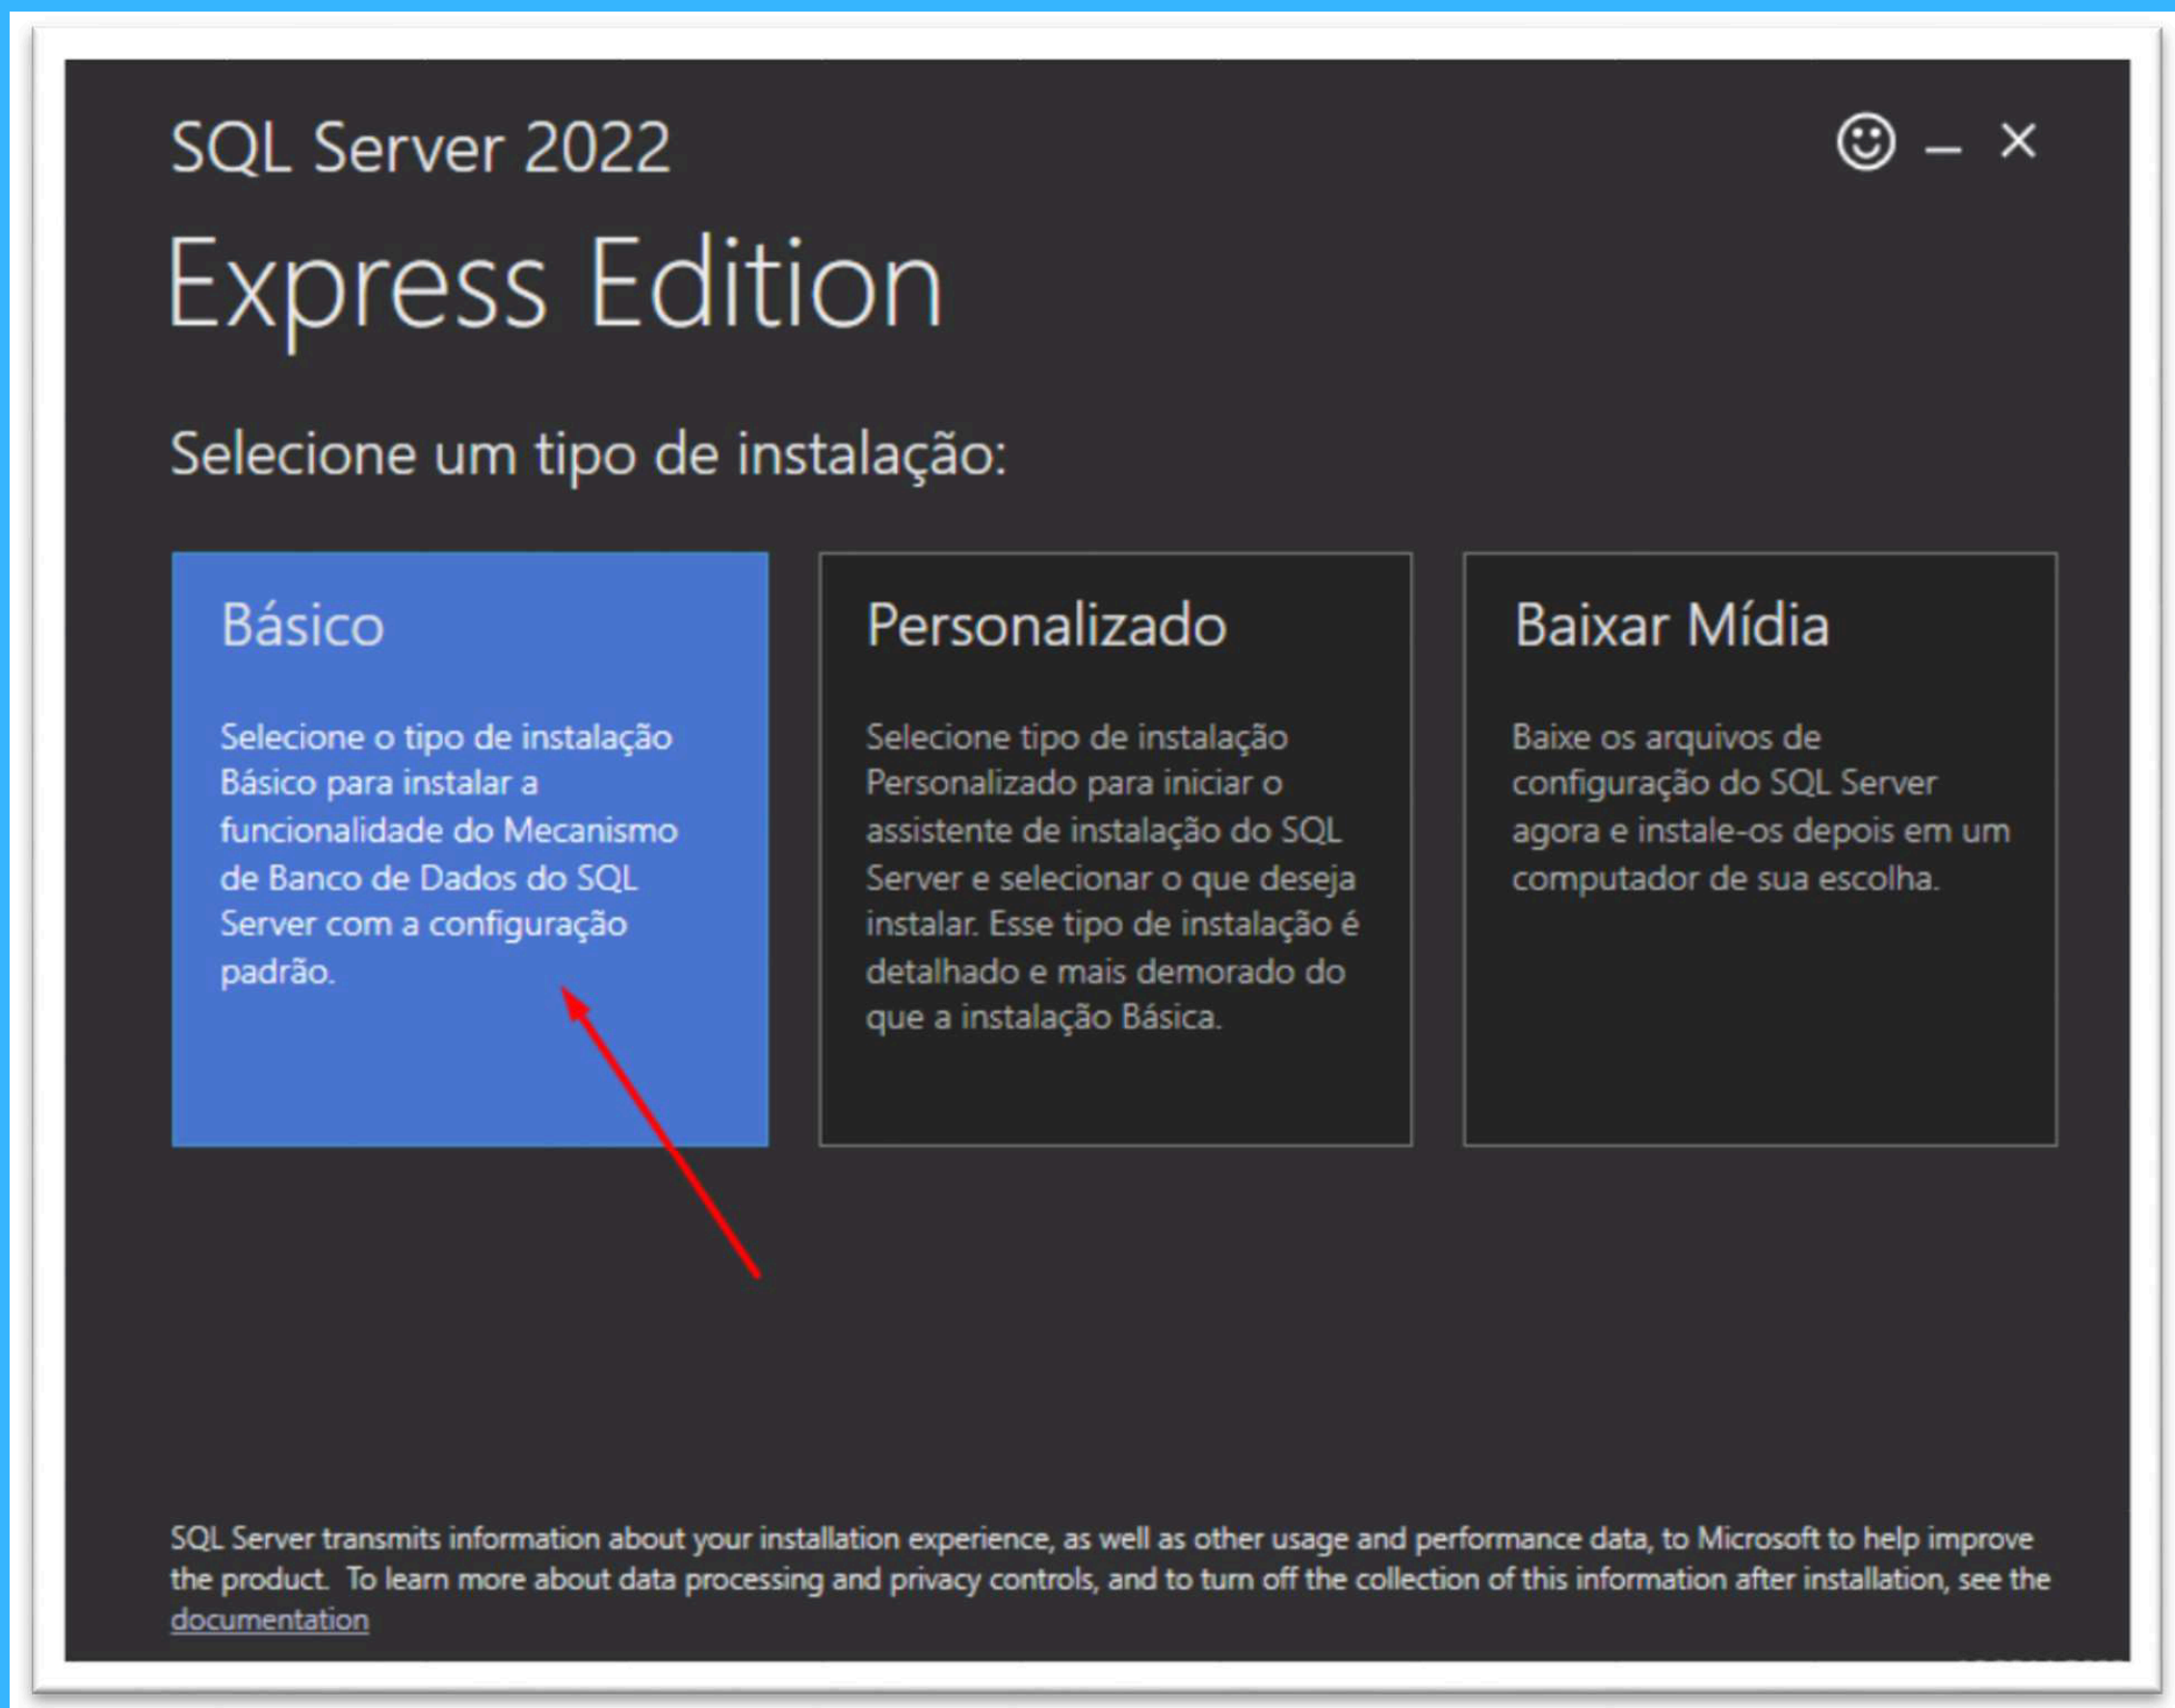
SQL Server 2022

Express Edition

Selecione um tipo de instalação:

Básico

Selecione o tipo de instalação Básico para instalar a funcionalidade do Mecanismo de Banco de Dados do SQL Server com a configuração padrão.

Personalizado

Selecione tipo de instalação Personalizado para iniciar o assistente de instalação do SQL Server e selecionar o que deseja instalar. Esse tipo de instalação é detalhado e mais demorado do que a instalação Básica.

Baixar Mídia

Baixe os arquivos de configuração do SQL Server agora e instale-os depois em um computador de sua escolha.

SQL Server transmits information about your installation experience, as well as other usage and performance data, to Microsoft to help improve the product. To learn more about data processing and privacy controls, and to turn off the collection of this information after installation, see the documentation